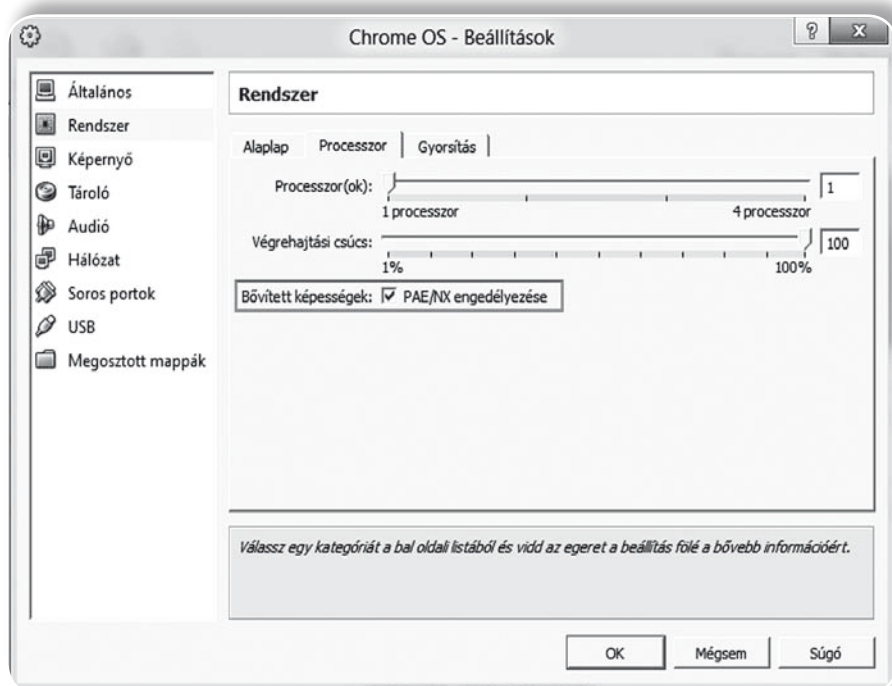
Chrome OS - Beállítások

?

X

Általános
Rendszer
Képernyő
Tároló
Audió
Hálózat
Soros portok
USB
Megosztott mappák

Rendszer

Alaplap | Processzor | Gyorsítás

Processzor(ok):
1
1 processzor
4 processzor

Végrehajtási csúcs:
100
1%
100%

Bővített képességek: ☑ PAE/NX engedélyezése

Válassz egy kategóriát a bal oldali listából és vidd az egeret a beállítás fölé a bővebb információért.

OK
Mégsem
Súgó